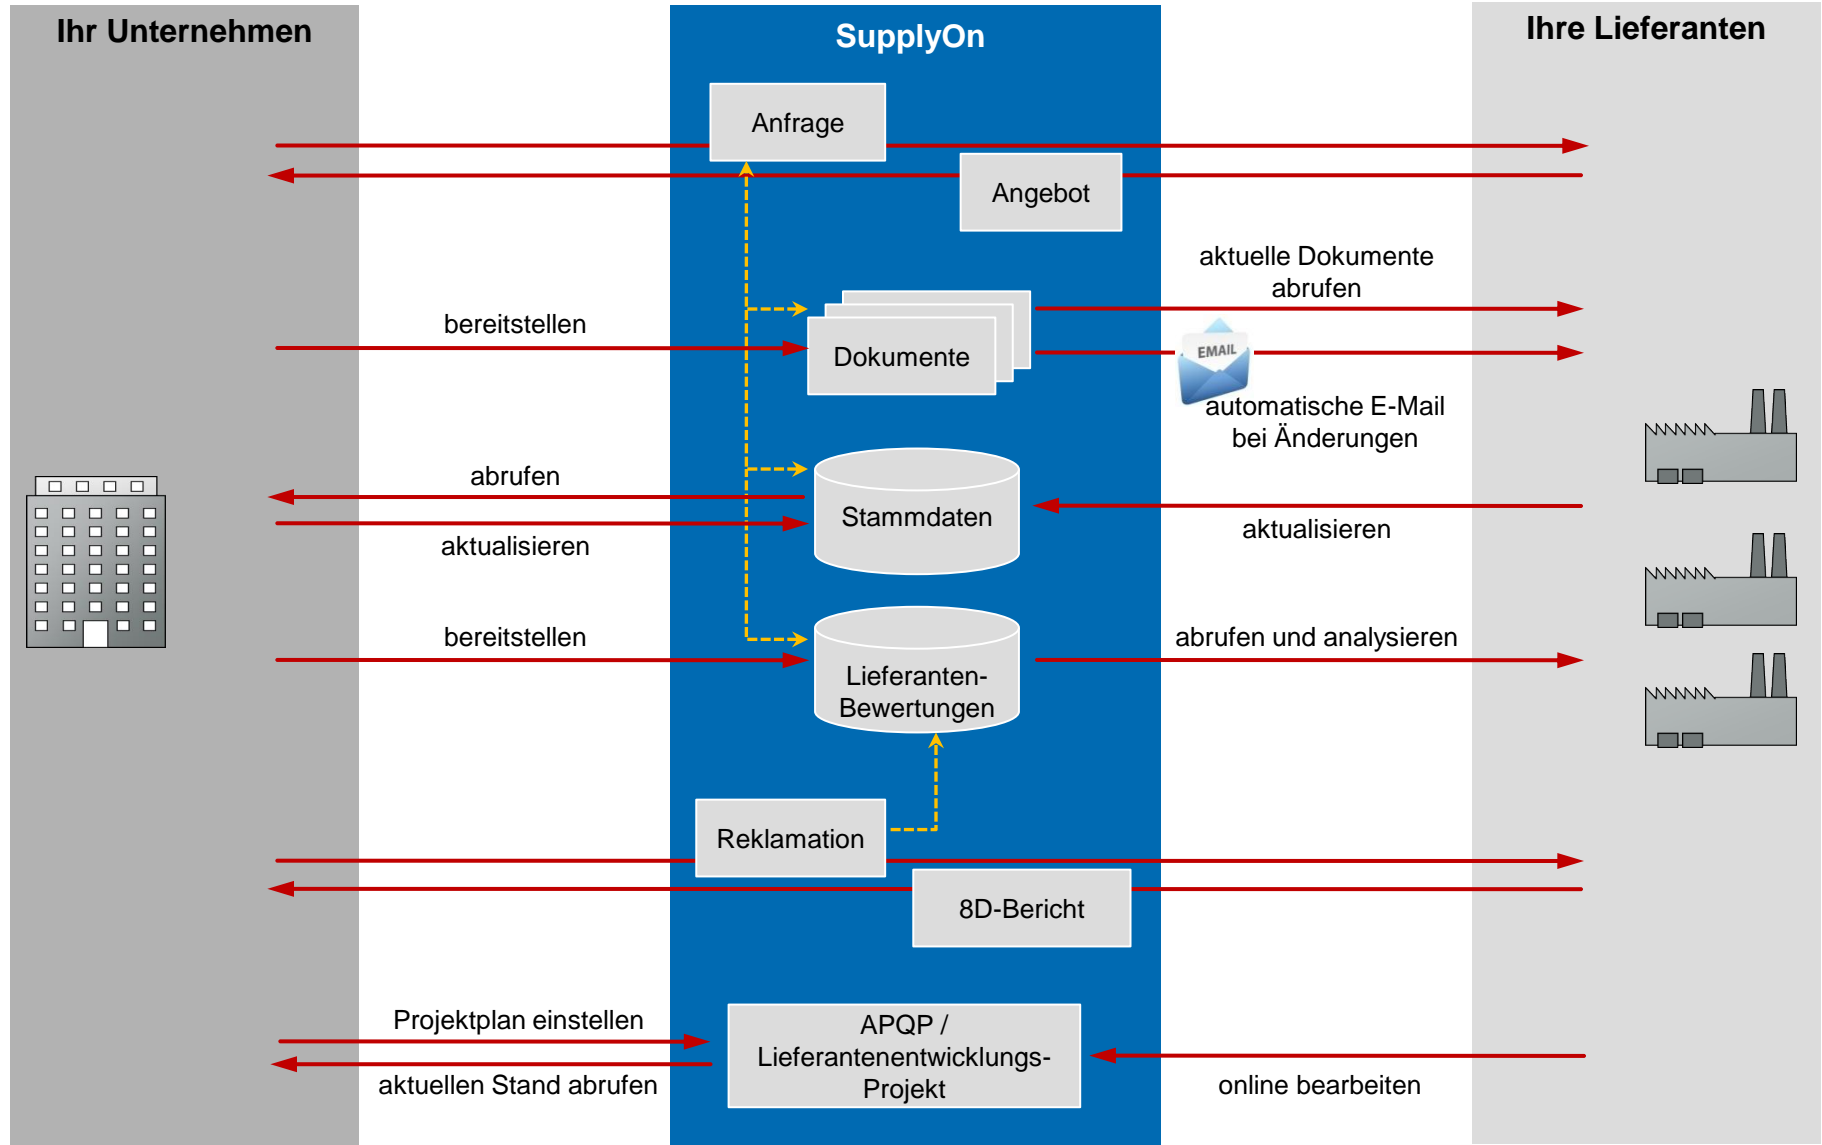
Ihr Unternehmen

SupplyOn

Ihre Lieferanten

Anfrage

Angebot

aktuelle Dokumente abrufen

bereitstellen

Dokumente

EMAIL

automatische E-Mail bei Änderungen

abrufen

Stammdaten

aktualisieren

aktualisieren

bereitstellen

Lieferanten-Bewertungen

abrufen und analysieren

Reklamation

8D-Bericht

Projektplan einstellen

APQP / Lieferantenentwicklungs-Projekt

aktuellen Stand abrufen

online bearbeiten